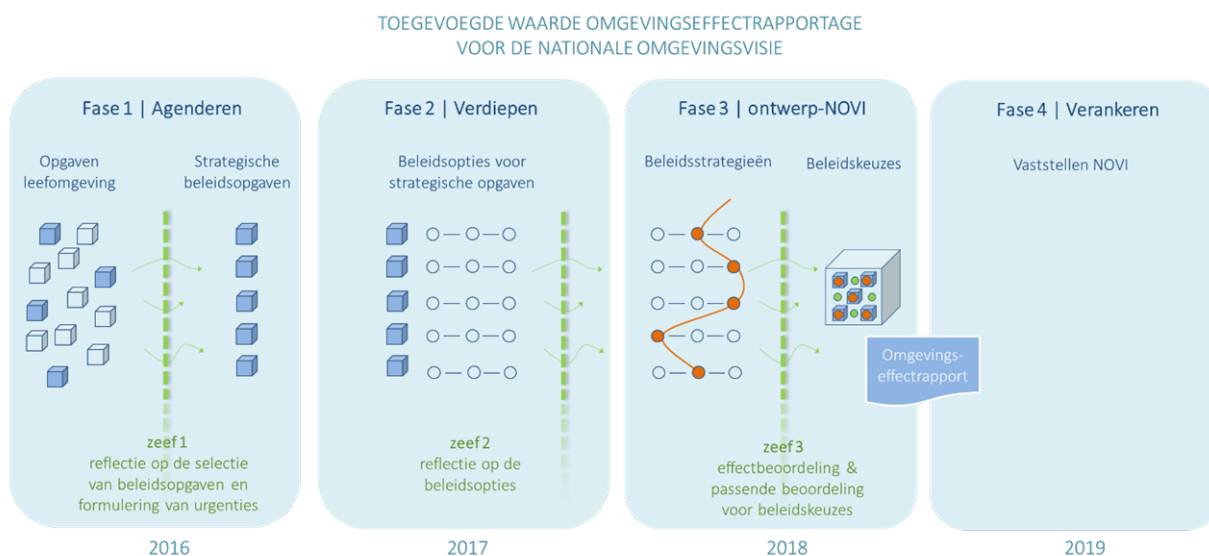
TOEGEVOEGDE WAARDE OMGEVINGSEFFECTRAPPORTAGE
VOOR DE NATIONALE OMGEVINGSVISIE

Fase 1 | Agenderen

Opgaven leefomgeving

Strategische beleidsopgaven

zeef 1
reflectie op de selectie van beleidsopgaven en formulering van urgenties

2016

Fase 2 | Verdiepen

Beleidsopties voor strategische opgaven

zeef 2
reflectie op de beleidsopties

2017

Fase 3 | ontwerp-NOVI

Beleidsstrategieën

Beleidskeuzes

Omgevings-effectrapport

zeef 3
effectbeoordeling & passende beoordeling voor beleidskeuzes

2018

Fase 4 | Verankeren

Vaststellen NOVI

2019